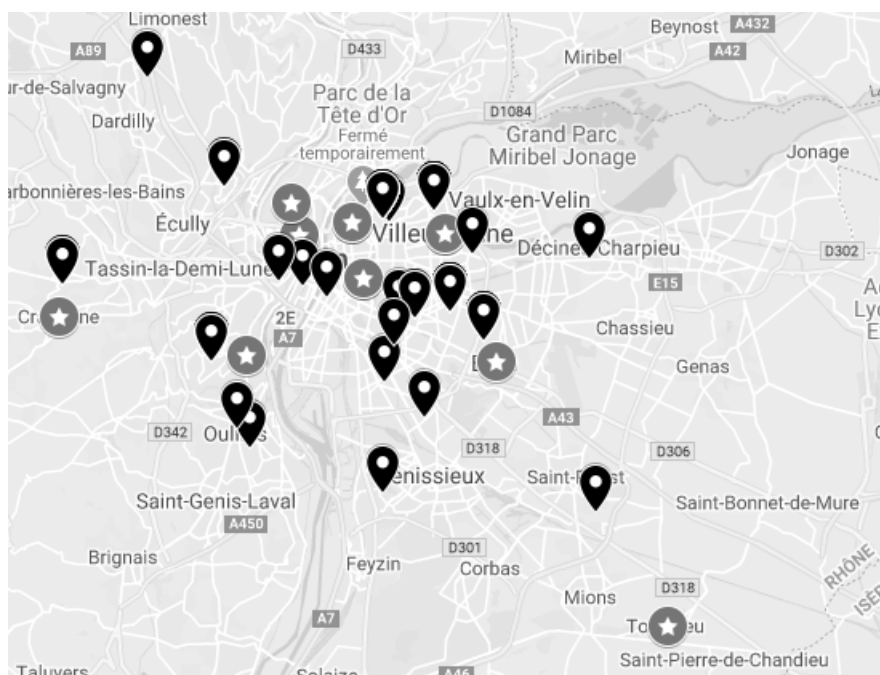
Limonest
A89
D433
Beynost A432
A42
Miribel
ur-de-Salvagny
Dardilly
Parc de la Tête d'Or
Fermé temporairement
D1084
Grand Parc Miribel Jonage
Jonage
rbonnières-les-Bains
Écully
Vaulx-en-Velin
Ville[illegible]ne
Déci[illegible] Charpieu
D302
Tassin-la-Demi-Lune
E15
A
Ly
E
Cr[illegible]ne
2E
A7
Chassieu
Genas
A43
D342
Ouli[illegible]
D318
D306
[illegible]enissieux
Saint-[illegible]st
Saint-Bonnet-de-Mure
Saint-Genis-Laval
A450
Brignais
D301
Feyzin
Corbas
D318
RHÔNE
ISÈ
Mions
To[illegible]eu
A7
Saint-Pierre-de-Chandieu
Taluyers
Solaize
A46